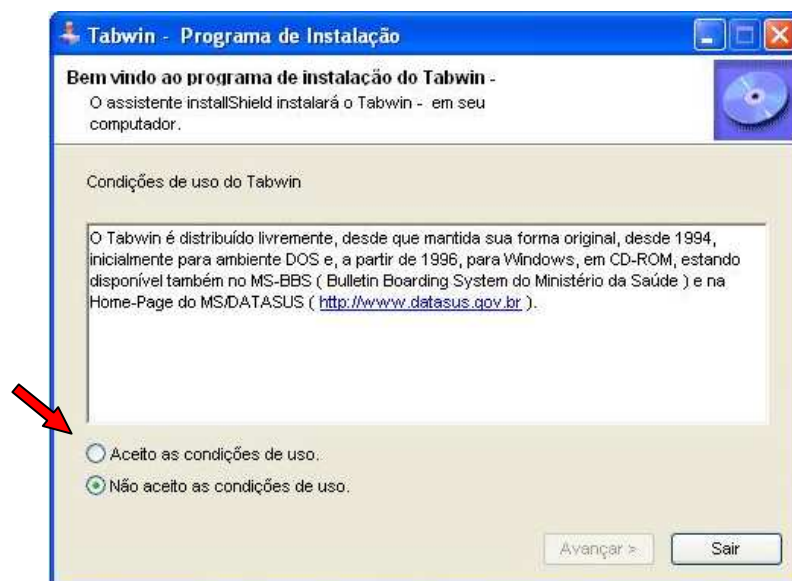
Tabwin - Programa de Instalação

Bem vindo ao programa de instalação do Tabwin -
O assistente installShield instalará o Tabwin - em seu computador.

Condições de uso do Tabwin

O Tabwin é distribuído livremente, desde que mantida sua forma original, desde 1994, inicialmente para ambiente DOS e, a partir de 1996, para Windows, em CD-ROM, estando disponível também no MS-BBS ( Bulletin Boarding System do Ministério da Saúde ) e na Home-Page do MS/DATASUS ( http://www.datasus.gov.br ).

Aceito as condições de uso.
Não aceito as condições de uso.

Avançar >
Sair